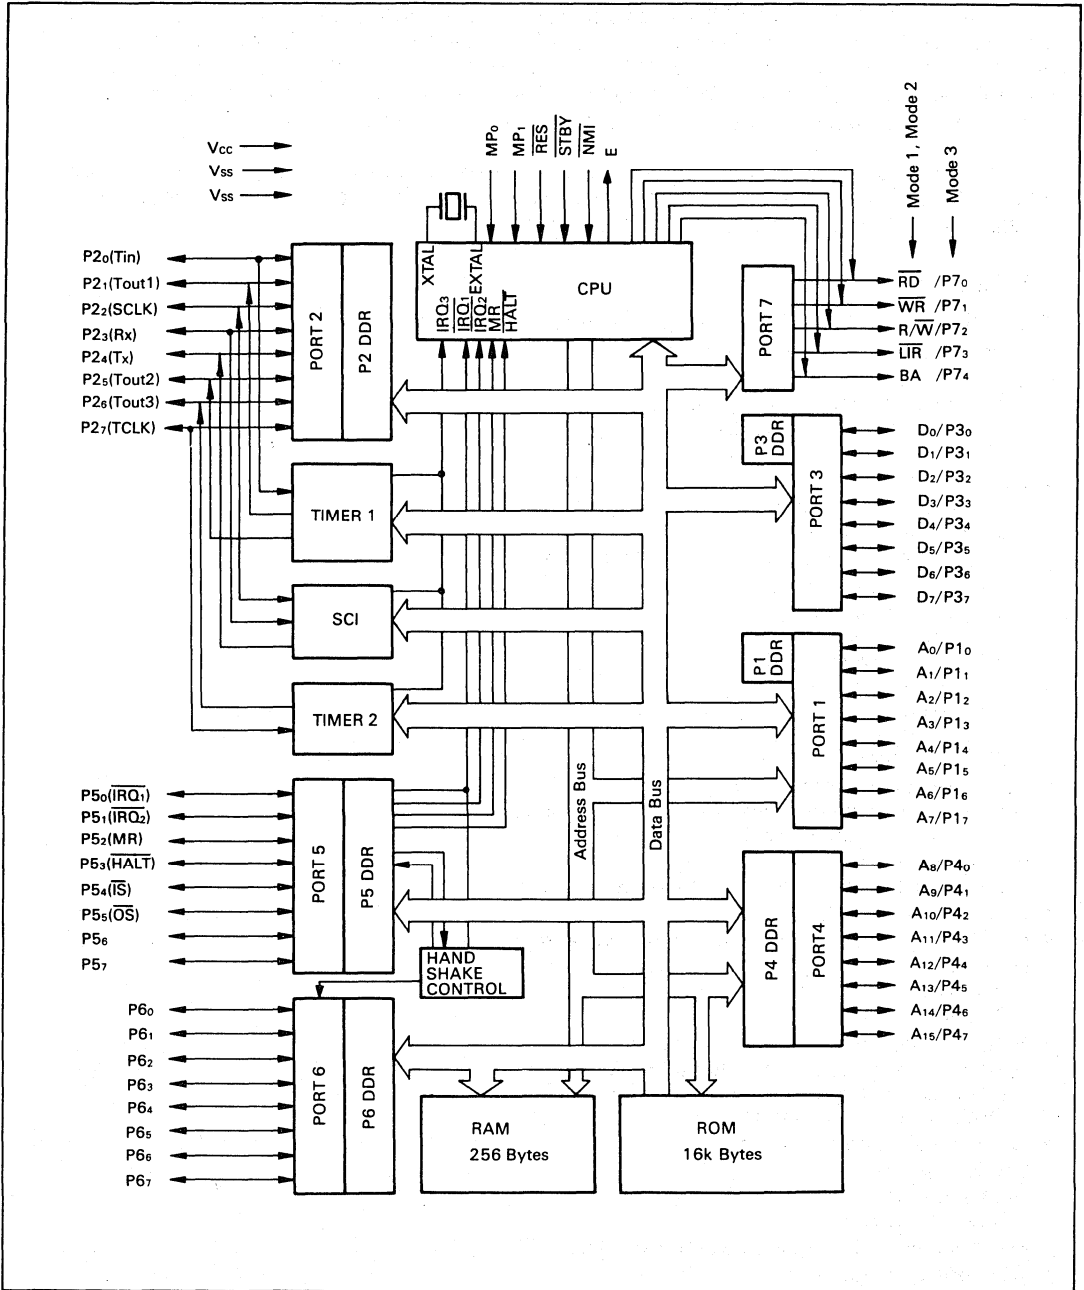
Vcc
Vss
Vss

MP$_0$
MP$_1$
$\overline{RES}$
$\overline{STBY}$
$\overline{NMI}$
E

Mode 1, Mode 2
Mode 3

P2$_0$(Tin)
P2$_1$(Tout1)
P2$_2$(SCLK)
P2$_3$(Rx)
P2$_4$(Tx)
P2$_5$(Tout2)
P2$_6$(Tout3)
P2$_7$(TCLK)

PORT 2
P2 DDR

XTAL
EXTAL
CPU
IRQ$_3$
$\overline{IRQ_1}$
$\overline{IRQ_2}$
MR
HALT

PORT 7
$\overline{RD}$ /P7$_0$
$\overline{WR}$ /P7$_1$
R/$\overline{W}$/P7$_2$
$\overline{LIR}$ /P7$_3$
BA /P7$_4$

P3 DDR
PORT 3
D$_0$/P3$_0$
D$_1$/P3$_1$
D$_2$/P3$_2$
D$_3$/P3$_3$
D$_4$/P3$_4$
D$_5$/P3$_5$
D$_6$/P3$_6$
D$_7$/P3$_7$

TIMER 1
SCI
TIMER 2

P1 DDR
PORT 1
A$_0$/P1$_0$
A$_1$/P1$_1$
A$_2$/P1$_2$
A$_3$/P1$_3$
A$_4$/P1$_4$
A$_5$/P1$_5$
A$_6$/P1$_6$
A$_7$/P1$_7$

P5$_0$($\overline{IRQ_1}$)
P5$_1$($\overline{IRQ_2}$)
P5$_2$(MR)
P5$_3$($\overline{HALT}$)
P5$_4$($\overline{IS}$)
P5$_5$($\overline{OS}$)
P5$_6$
P5$_7$

PORT 5
P5 DDR

Address Bus
Data Bus

P4 DDR
PORT4
A$_8$/P4$_0$
A$_9$/P4$_1$
A$_{10}$/P4$_2$
A$_{11}$/P4$_3$
A$_{12}$/P4$_4$
A$_{13}$/P4$_5$
A$_{14}$/P4$_6$
A$_{15}$/P4$_7$

HAND SHAKE CONTROL

P6$_0$
P6$_1$
P6$_2$
P6$_3$
P6$_4$
P6$_5$
P6$_6$
P6$_7$

PORT 6
P6 DDR

RAM
256 Bytes

ROM
16k Bytes